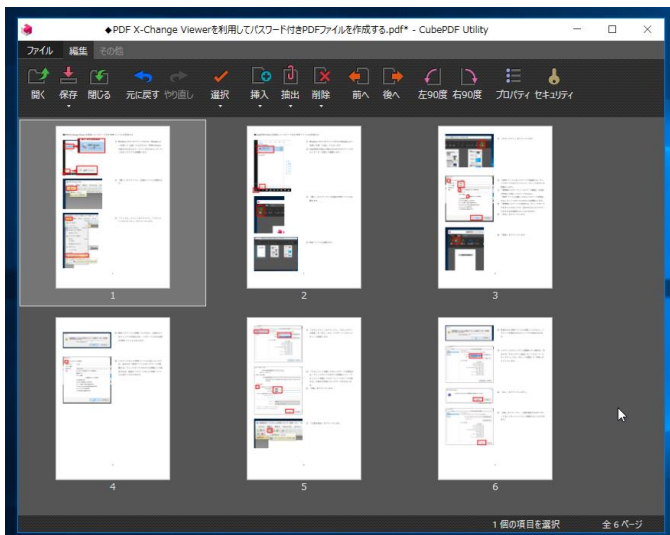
◆PDF X-Change Viewerを利用してパスワード付きPDFファイルを作成する.pdf* - CubePDF Utility

ファイル 編集 その他

開く 保存 閉じる 元に戻す やり直し 選択 挿入 抽出 削除 前へ 後へ 左90度 右90度 プロパティ セキュリティ

1

2

3

4

5

6

1 個の項目を選択 全 6 ページ